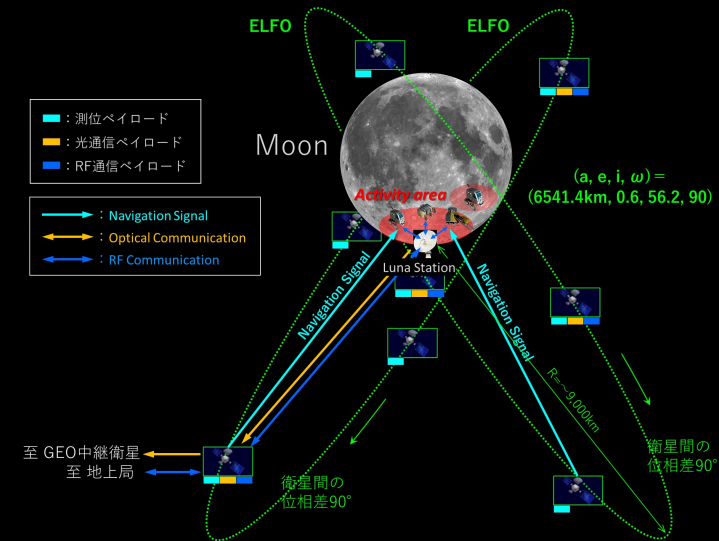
ELFO

ELFO

：測位ペイロード
：光通信ペイロード
：RF通信ペイロード

：Navigation Signal
：Optical Communication
：RF Communication

Moon

Activity area

Luna Station

(a, e, i, $\omega$) =
(6541.4km, 0.6, 56.2, 90)

Navigation Signal

Navigation Signal

R=~9,000km

至 GEO中継衛星
至 地上局

衛星間の
位相差90°

衛星間の
位相差90°